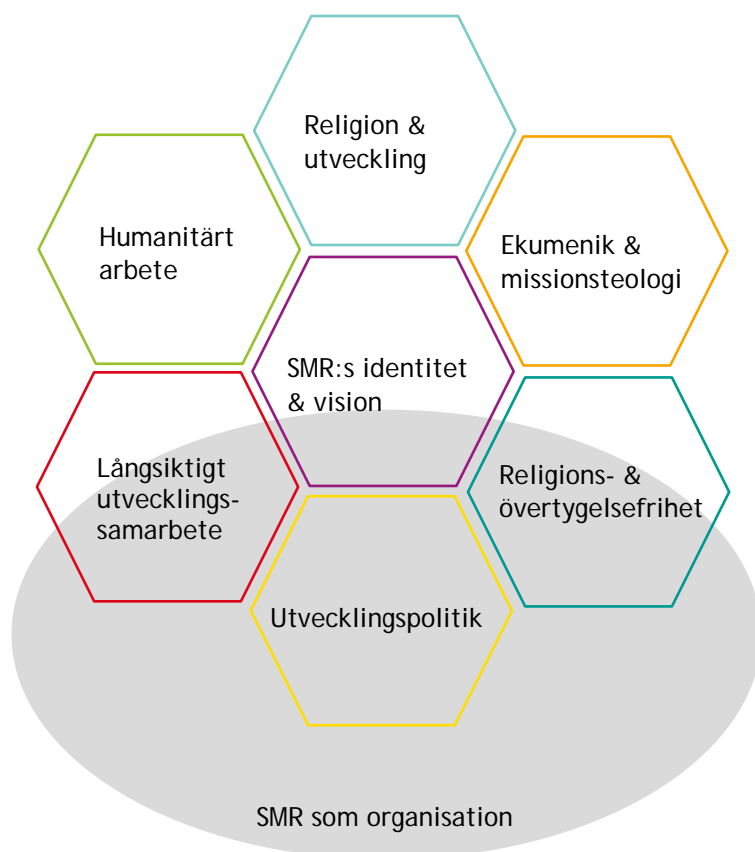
Religion & utveckling

Humanitärt arbete

Ekumenik & missionsteologi

SMR:s identitet & vision

Långsiktigt utvecklings-samarbete

Religions- & övertygelsefrihet

Utvecklingspolitik

SMR som organisation